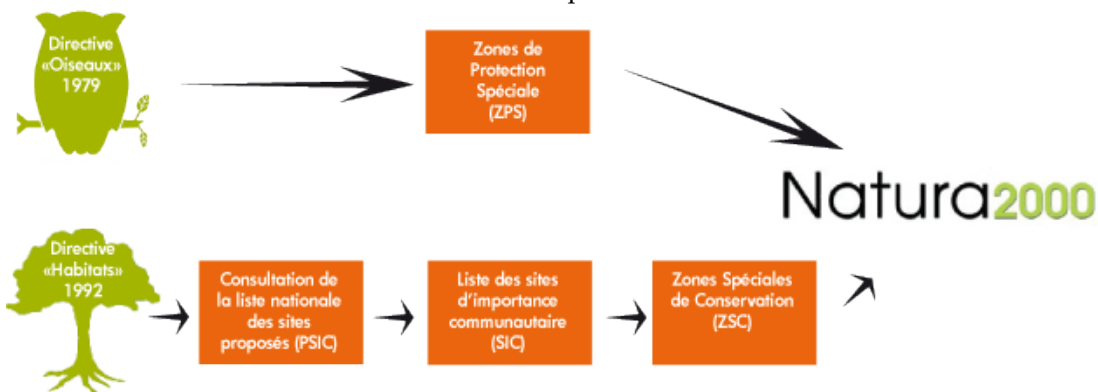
Directive «Oiseaux» 1979

Zones de Protection Spéciale (ZPS)

Natura2000

Directive «Habitats» 1992

Consultation de la liste nationale des sites proposés (PSIC)

Liste des sites d'importance communautaire (SIC)

Zones Spéciales de Conservation (ZSC)